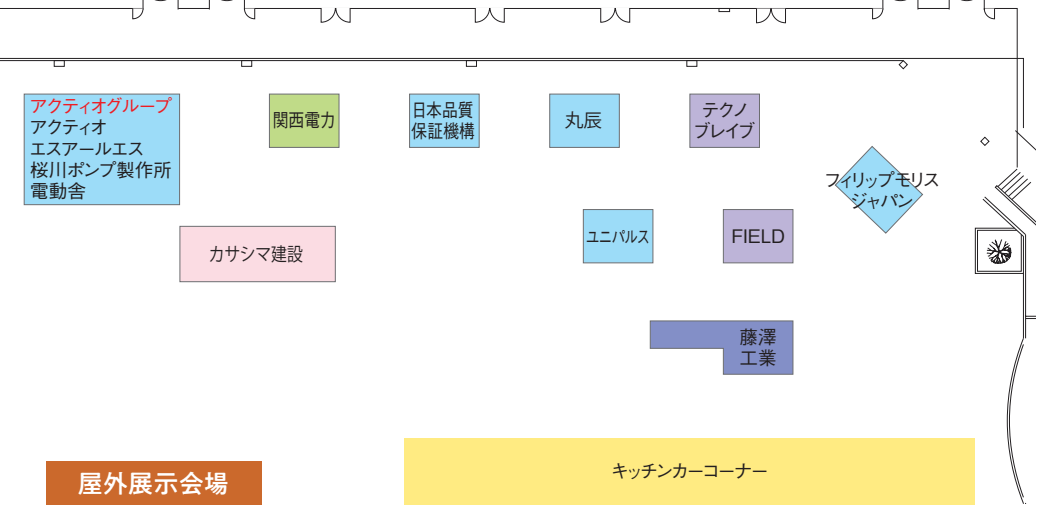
アクティオグループ
アクティオ
エスアールエス
桜川ポンプ製作所
電動舎

関西電力

日本品質
保証機構

丸辰

テクノ
ブレイブ

フィリップモリス
ジャパン

カサシマ建設

ユニパルス

FIELD

藤澤
工業

屋外展示会場

キッチンカーコーナー